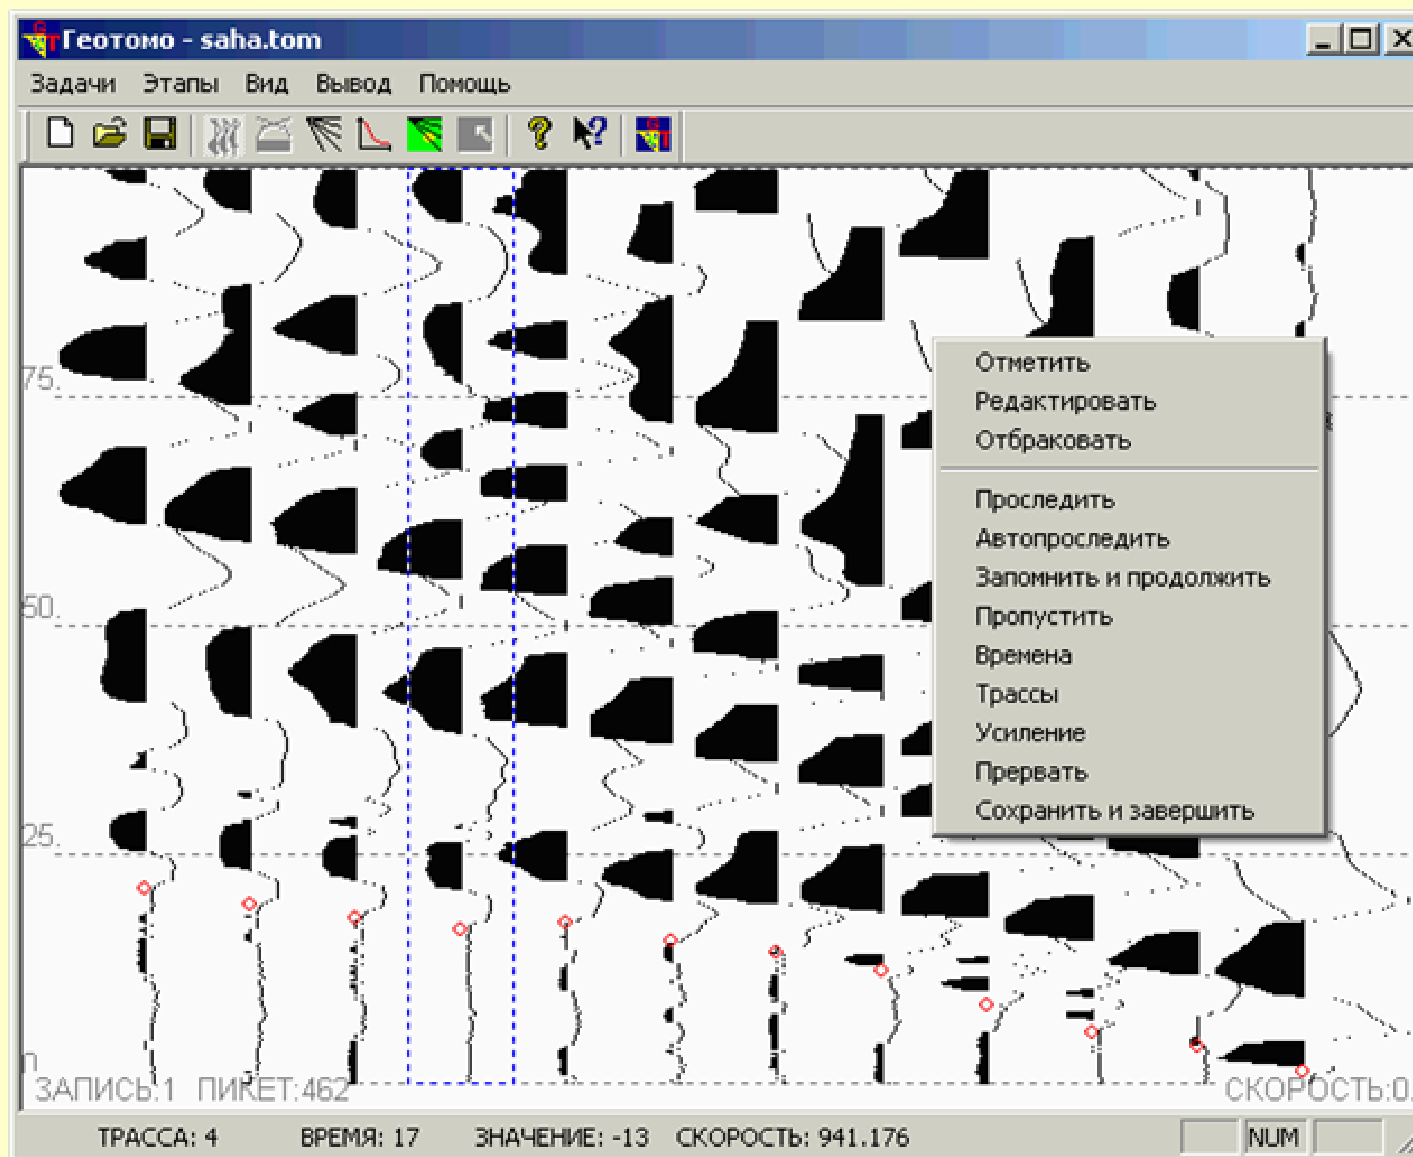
Геотомо - saha.tom

Задачи Этапы Вид Вывод Помощь

75
50
25
0

Отметить
Редактировать
Отбраковать
Проследить
Автопроследить
Запомнить и продолжить
Пропустить
Времена
Трассы
Усиление
Прервать
Сохранить и завершить

ЗАПИСЬ:1 ПИКЕТ:462

СКОРОСТЬ:0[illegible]

ТРАССА: 4 ВРЕМЯ: 17 ЗНАЧЕНИЕ: -13 СКОРОСТЬ: 941.176

NUM